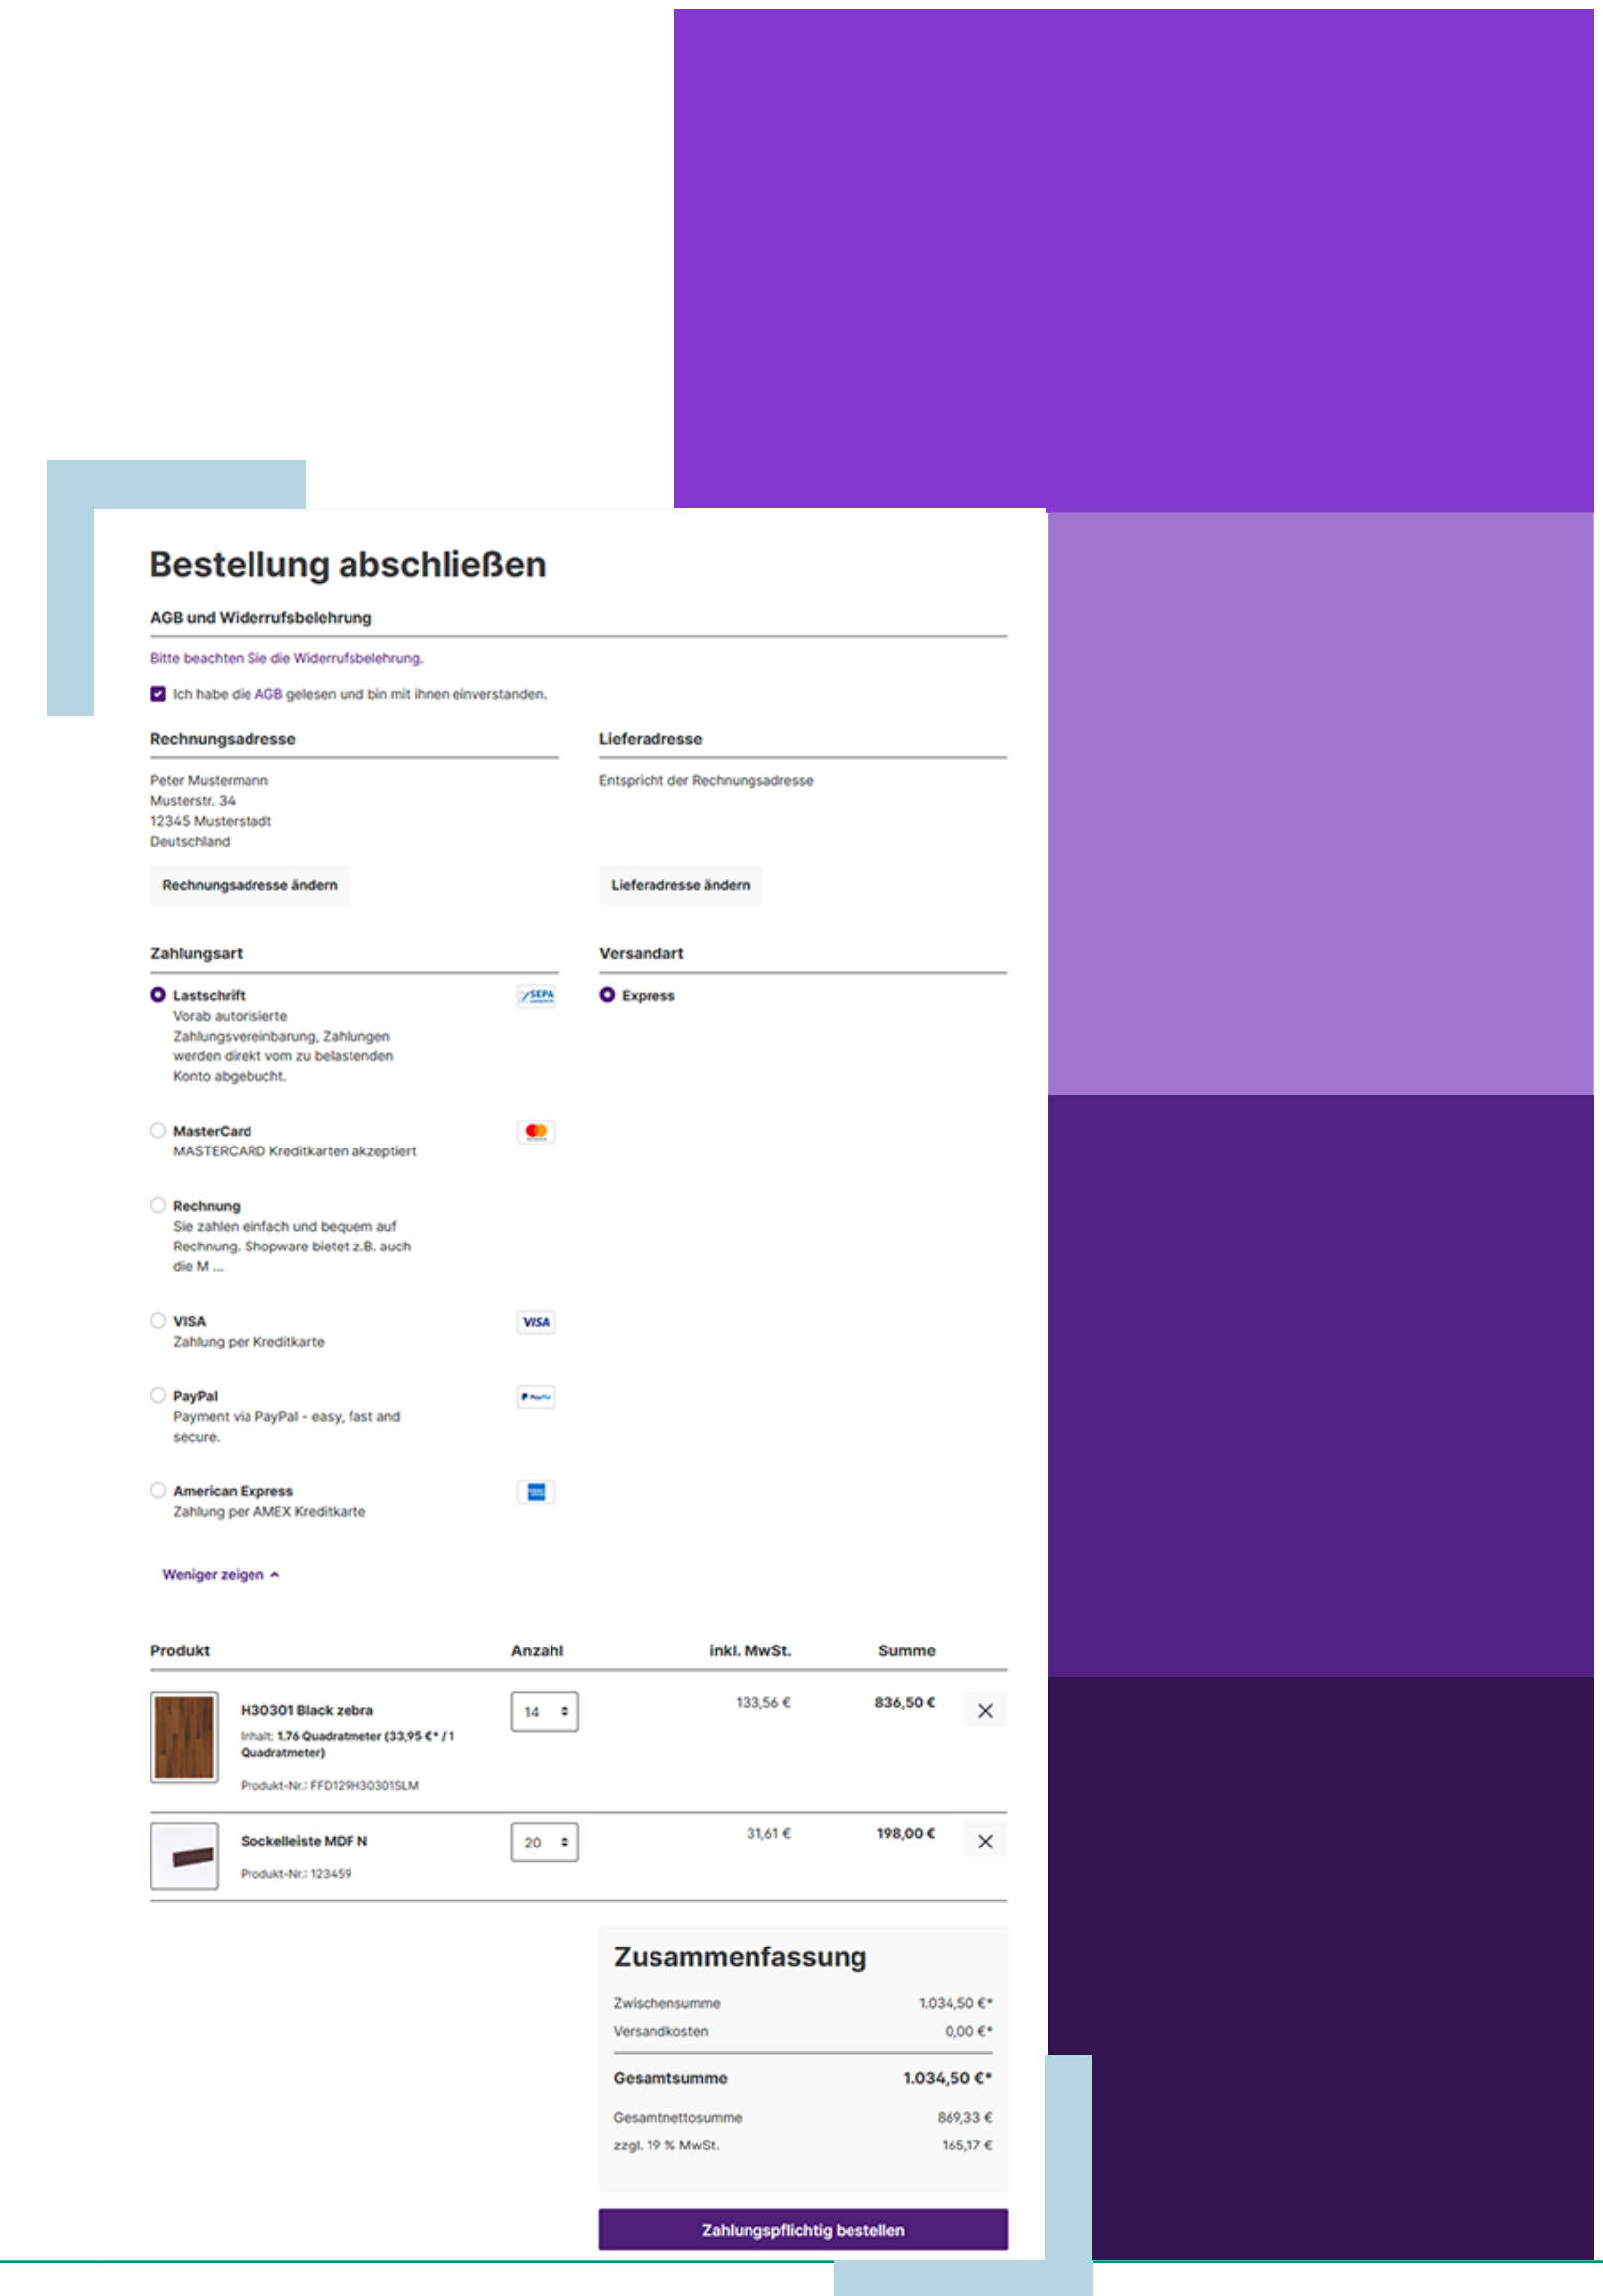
Bestellung abschließen

AGB und Widerrufsbelehrung

Bitte beachten Sie die Widerrufsbelehrung.

Ich habe die AGB gelesen und bin mit ihnen einverstanden.

Rechnungsadresse

Peter Mustermann
Musterstr. 34
12345 Musterstadt
Deutschland

Rechnungsadresse ändern

Lieferadresse

Entspricht der Rechnungsadresse

Lieferadresse ändern

Zahlungsart

Lastschrift
Vorab autorisierte Zahlungsvereinbarung, Zahlungen werden direkt vom zu belastenden Konto abgebucht.

SEPA

MasterCard
MASTERCARD Kreditkarten akzeptiert

Rechnung
Sie zahlen einfach und bequem auf Rechnung. Shopware bietet z.B. auch die M ...

VISA
Zahlung per Kreditkarte

VISA

PayPal
Payment via PayPal - easy, fast and secure.

American Express
Zahlung per AMEX Kreditkarte

Weniger zeigen

Versandart

Express

| Produkt | Anzahl | inkl. MwSt. | Summe |
|---|---|---|---|
| H30301 Black zebra<br>Inhalt: 1.76 Quadratmeter (33,95 €* / 1 Quadratmeter)<br>Produkt-Nr.: FFD129H30301SLM | 14 | 133,56 € | 836,50 € |
| Sockelleiste MDF N<br>Produkt-Nr.: 123459 | 20 | 31,61 € | 198,00 € |

Zusammenfassung

Zwischensumme 1.034,50 €*
Versandkosten 0,00 €*
Gesamtsumme 1.034,50 €*
Gesamtnettosumme 869,33 €
zzgl. 19 % MwSt. 165,17 €

Zahlungspflichtig bestellen